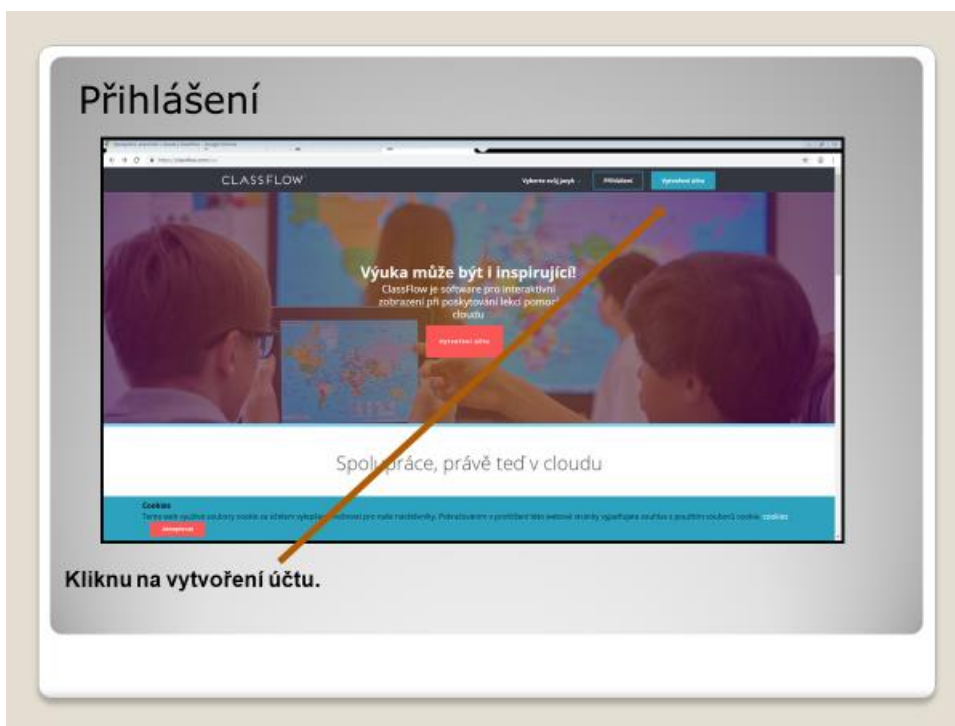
Přihlášení

CLASSFLOW

Vyberte svůj jazyk

Přihlášení

Vytvoření účtu

Výuka může být i inspirující!

ClassFlow je software pro interaktivní zobrazení při poskytování lekcí pomocí cloudu

Vytvoření účtu

Spolupráce, právě teď v cloudu

Cookies

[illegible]

Kliknu na vytvoření účtu.